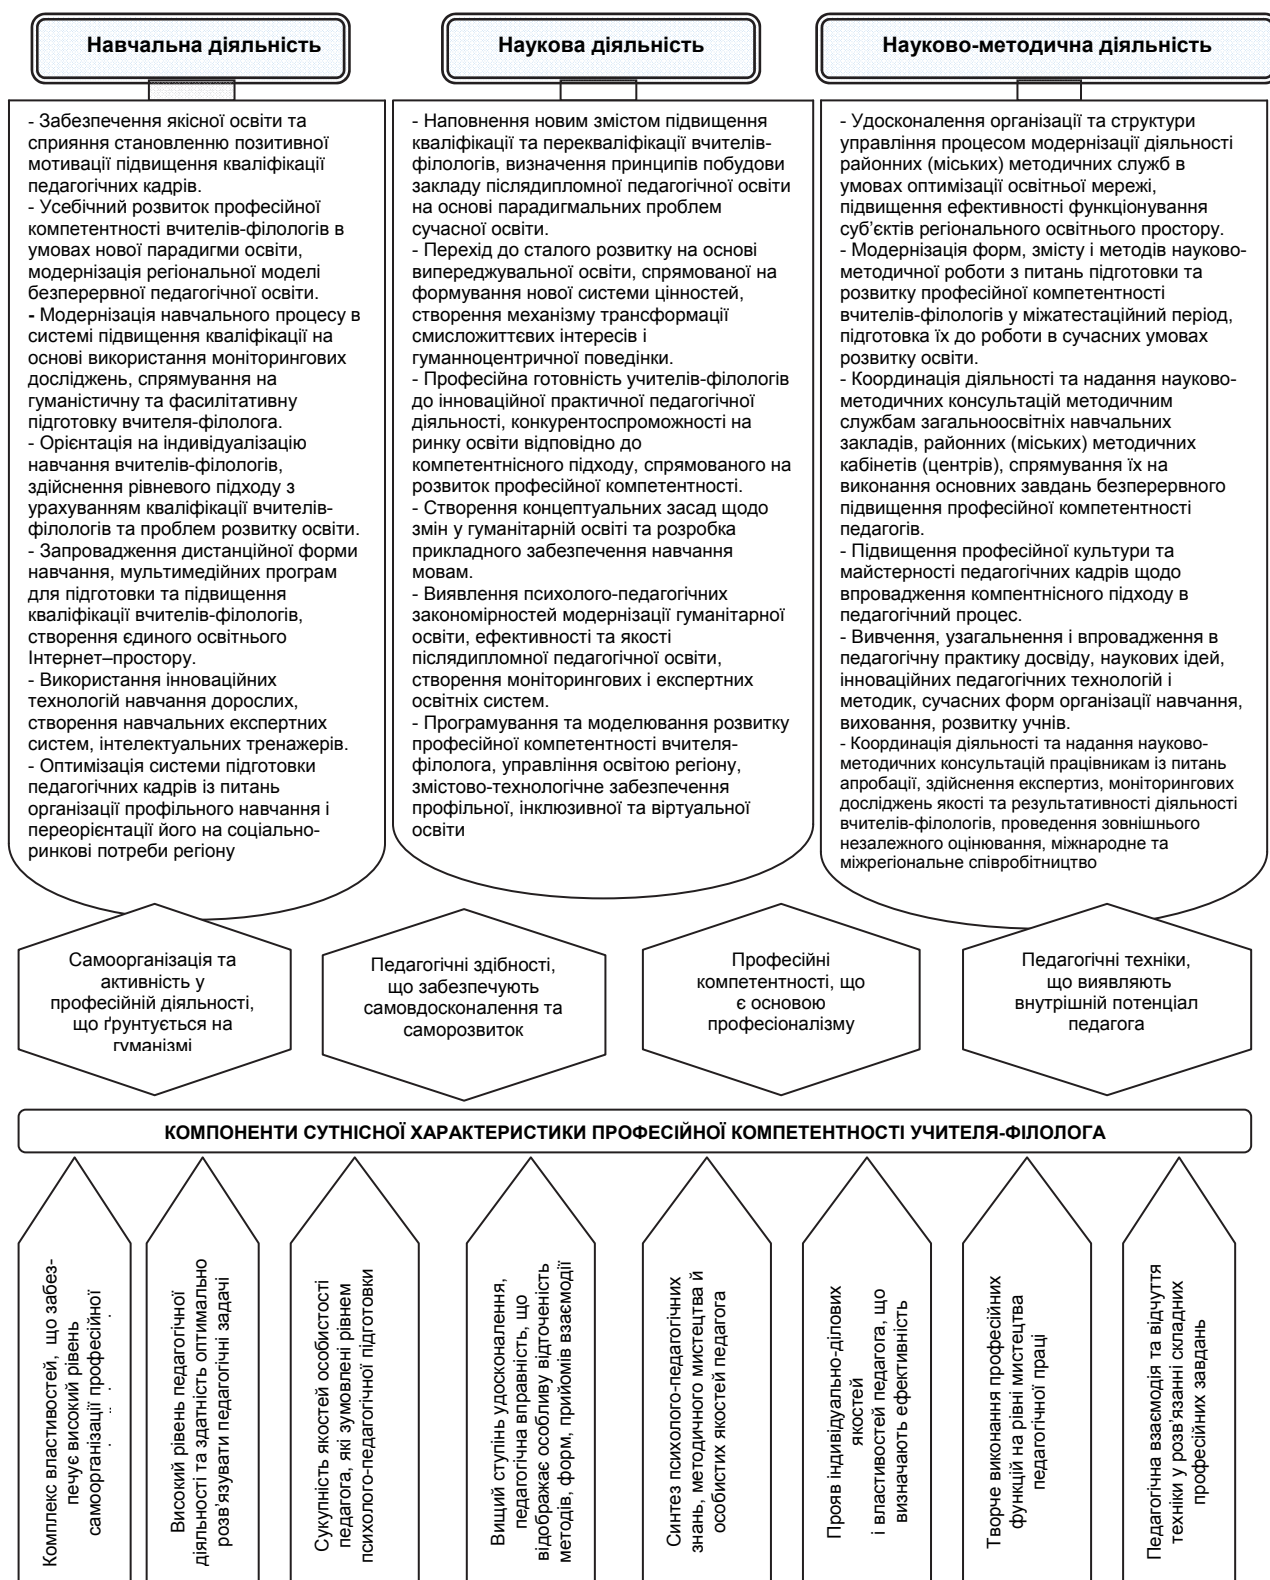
Навчальна діяльність

Наукова діяльність

Науково-методична діяльність

- Забезпечення якісної освіти та сприяння становленню позитивної мотивації підвищення кваліфікації педагогічних кадрів.
- Усебічний розвиток професійної компетентності вчителів-філологів в умовах нової парадигми освіти, модернізація регіональної моделі безперервної педагогічної освіти.
- Модернізація навчального процесу в системі підвищення кваліфікації на основі використання моніторингових досліджень, спрямування на гуманістичну та фасилітативну підготовку вчителя-філолога.
- Орієнтація на індивідуалізацію навчання вчителів-філологів, здійснення рівневого підходу з урахуванням кваліфікації вчителів-філологів та проблем розвитку освіти.
- Запровадження дистанційної форми навчання, мультимедійних програм для підготовки та підвищення кваліфікації вчителів-філологів, створення єдиного освітнього Інтернет–простору.
- Використання інноваційних технологій навчання дорослих, створення навчальних експертних систем, інтелектуальних тренажерів.
- Оптимізація системи підготовки педагогічних кадрів із питань організації профільного навчання і переорієнтації його на соціально-ринкові потреби регіону

- Наповнення новим змістом підвищення кваліфікації та перекваліфікації вчителів-філологів, визначення принципів побудови закладу післядипломної педагогічної освіти на основі парадигмальних проблем сучасної освіти.
- Перехід до сталого розвитку на основі випереджувальної освіти, спрямованої на формування нової системи цінностей, створення механізму трансформації смисложиттєвих інтересів і гуманноцентричної поведінки.
- Професійна готовність учителів-філологів до інноваційної практичної педагогічної діяльності, конкурентоспроможності на ринку освіти відповідно до компетентнісного підходу, спрямованого на розвиток професійної компетентності.
- Створення концептуальних засад щодо змін у гуманітарній освіті та розробка прикладного забезпечення навчання мовам.
- Виявлення психолого-педагогічних закономірностей модернізації гуманітарної освіти, ефективності та якості післядипломної педагогічної освіти, створення моніторингових і експертних освітніх систем.
- Програмування та моделювання розвитку професійної компетентності вчителя-філолога, управління освітою регіону, змістово-технологічне забезпечення профільної, інклюзивної та віртуальної освіти

- Удосконалення організації та структури управління процесом модернізації діяльності районних (міських) методичних служб в умовах оптимізації освітньої мережі, підвищення ефективності функціонування суб'єктів регіонального освітнього простору.
- Модернізація форм, змісту і методів науково-методичної роботи з питань підготовки та розвитку професійної компетентності вчителів-філологів у міжатестаційний період, підготовка їх до роботи в сучасних умовах розвитку освіти.
- Координація діяльності та надання науково-методичних консультацій методичним службам загальноосвітніх навчальних закладів, районних (міських) методичних кабінетів (центрів), спрямування їх на виконання основних завдань безперервного підвищення професійної компетентності педагогів.
- Підвищення професійної культури та майстерності педагогічних кадрів щодо впровадження компентнісного підходу в педагогічний процес.
- Вивчення, узагальнення і впровадження в педагогічну практику досвіду, наукових ідей, інноваційних педагогічних технологій і методик, сучасних форм організації навчання, виховання, розвитку учнів.
- Координація діяльності та надання науково-методичних консультацій працівникам із питань апробації, здійснення експертиз, моніторингових досліджень якості та результативності діяльності вчителів-філологів, проведення зовнішнього незалежного оцінювання, міжнародне та міжрегіональне співробітництво

Самоорганізація та активність у професійній діяльності, що ґрунтується на гуманізмі

Педагогічні здібності, що забезпечують самовдосконалення та саморозвиток

Професійні компетентності, що є основою професіоналізму

Педагогічні техніки, що виявляють внутрішній потенціал педагога

КОМПОНЕНТИ СУТНІСНОЇ ХАРАКТЕРИСТИКИ ПРОФЕСІЙНОЇ КОМПЕТЕНТНОСТІ УЧИТЕЛЯ-ФІЛОЛОГА

Комплекс властивостей, що забезпечує високий рівень самоорганізації професійної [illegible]

Високий рівень педагогічної діяльності та здатність оптимально розв'язувати педагогічні задачі

Сукупність якостей особистості педагога, які зумовлені рівнем психолого-педагогічної підготовки

Вищий ступінь удосконалення, педагогічна вправність, що відображає особливу відточеність методів, форм, прийомів взаємодії

Синтез психолого-педагогічних знань, методичного мистецтва й особистих якостей педагога

Прояв індивідуально-ділових якостей і властивостей педагога, що визначають ефективність

Творче виконання професійних функцій на рівні мистецтва педагогічної праці

Педагогічна взаємодія та відчуття техніки у розв'язанні складних професійних завдань